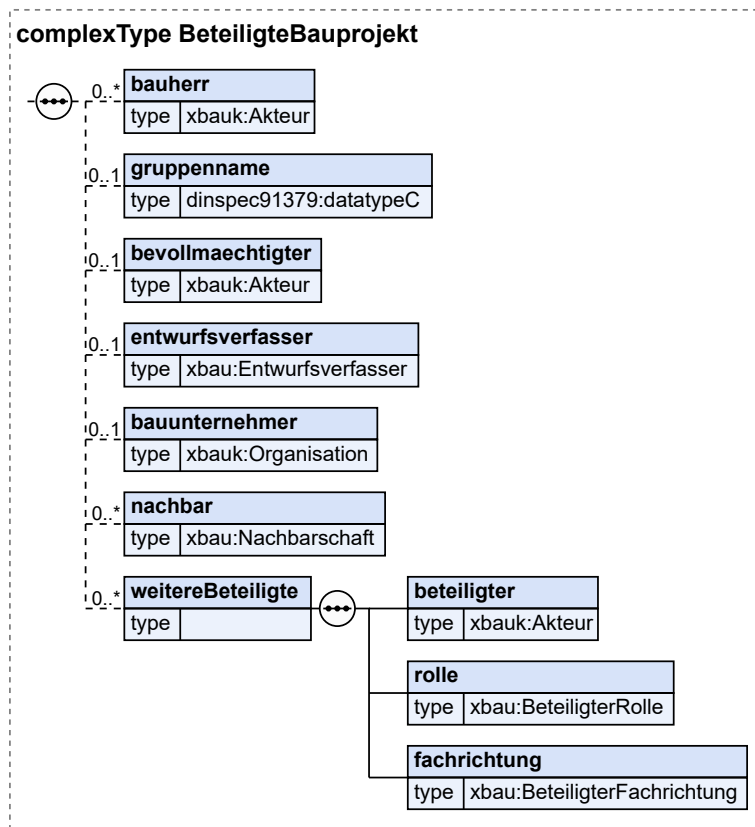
complexType BeteiligteBauprojekt

0..* bauherr
type xbauk:Akteur

0..1 gruppenname
type dinspec91379:datatypeC

0..1 bevollmaechtigter
type xbauk:Akteur

0..1 entwurfsverfasser
type xbau:Entwurfsverfasser

0..1 bauunternehmer
type xbauk:Organisation

0..* nachbar
type xbau:Nachbarschaft

0..* weitereBeteiligte
type

beteiligter
type xbauk:Akteur

rolle
type xbau:BeteiligterRolle

fachrichtung
type xbau:BeteiligterFachrichtung